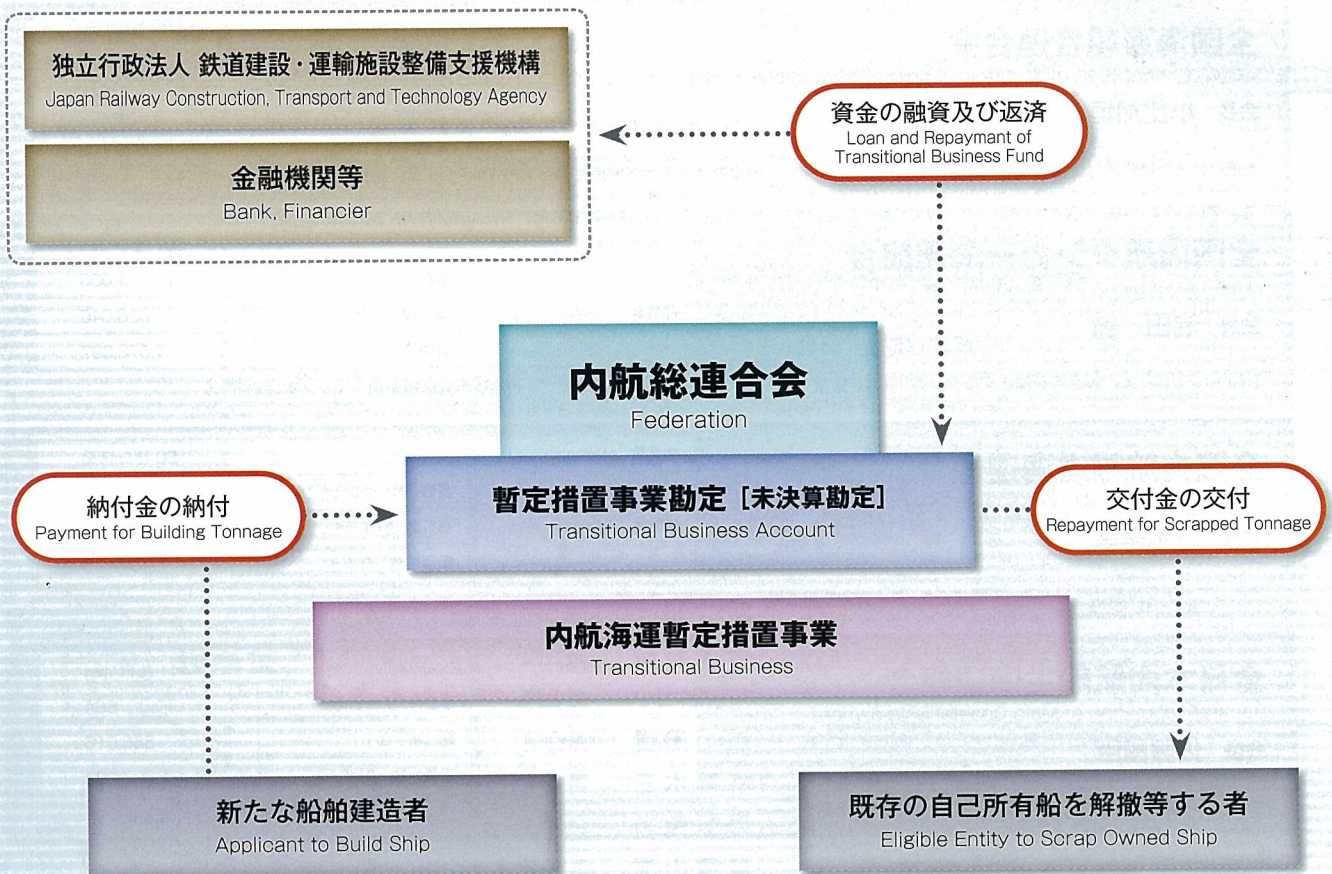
独立行政法人 鉄道建設・運輸施設整備支援機構
Japan Railway Construction, Transport and Technology Agency

金融機関等
Bank, Financier

資金の融資及び返済
Loan and Repaymant of Transitional Business Fund

内航総連合会
Federation

納付金の納付
Payment for Building Tonnage

暫定措置事業勘定［未決算勘定］
Transitional Business Account

交付金の交付
Repayment for Scrapped Tonnage

内航海運暫定措置事業
Transitional Business

新たな船舶建造者
Applicant to Build Ship

既存の自己所有船を解撤等する者
Eligible Entity to Scrap Owned Ship